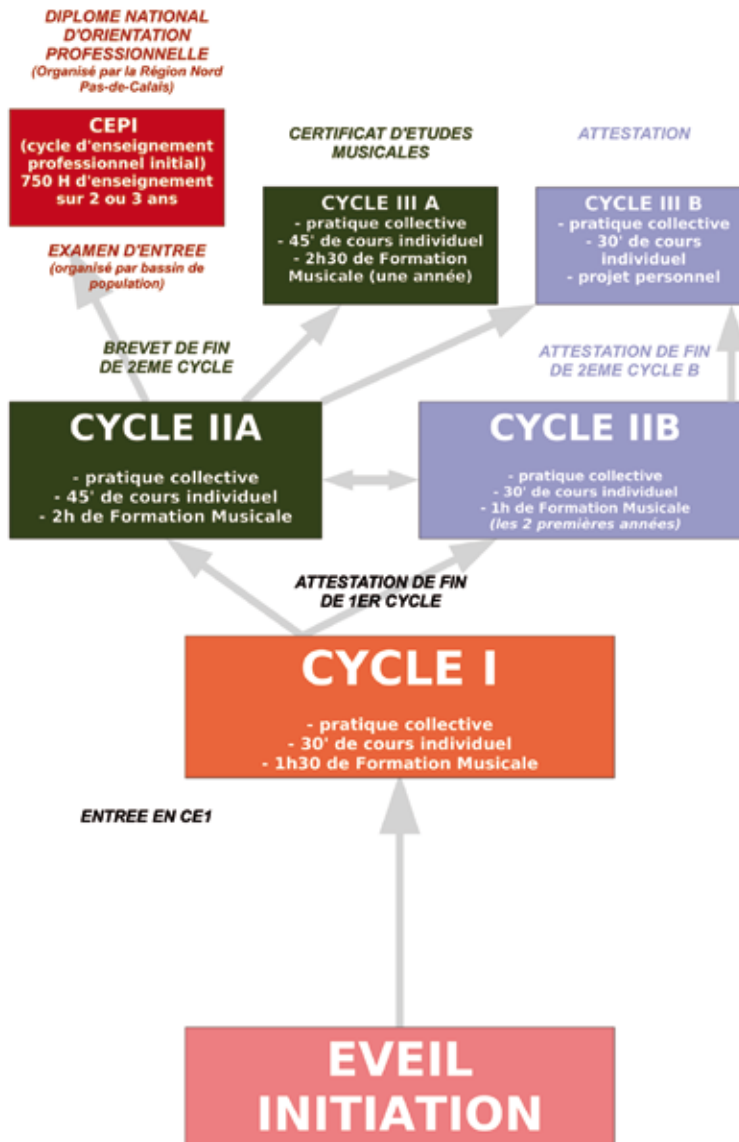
DIPLOME NATIONAL D'ORIENTATION PROFESSIONNELLE
(Organisé par la Région Nord Pas-de-Calais)

CEPI
(cycle d'enseignement professionnel initial)
750 H d'enseignement sur 2 ou 3 ans

EXAMEN D'ENTREE
(organisé par bassin de population)

CERTIFICAT D'ETUDES MUSICALES

CYCLE III A
- pratique collective
- 45' de cours individuel
- 2h30 de Formation Musicale (une année)

ATTESTATION

CYCLE III B
- pratique collective
- 30' de cours individuel
- projet personnel

BREVET DE FIN DE 2EME CYCLE

ATTESTATION DE FIN DE 2EME CYCLE B

CYCLE IIA
- pratique collective
- 45' de cours individuel
- 2h de Formation Musicale

CYCLE IIB
- pratique collective
- 30' de cours individuel
- 1h de Formation Musicale
(les 2 premières années)

ATTESTATION DE FIN DE 1ER CYCLE

CYCLE I
- pratique collective
- 30' de cours individuel
- 1h30 de Formation Musicale

ENTREE EN CE1

EVEIL
INITIATION